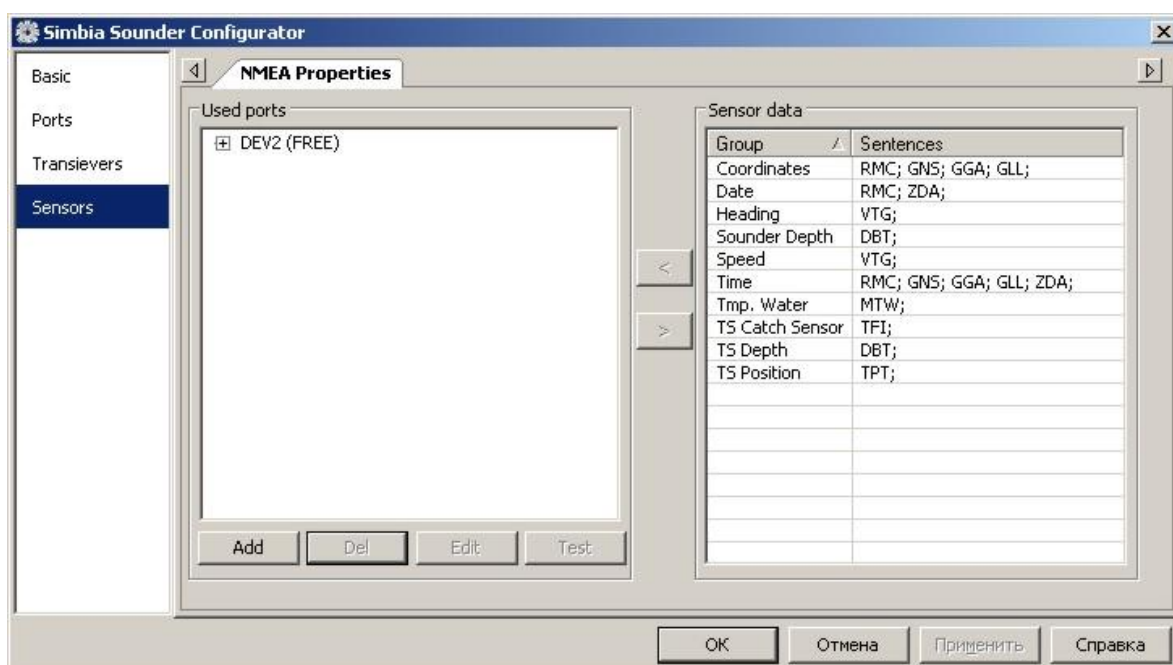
Simbia Sounder Configurator

Basic
Ports
Transievers
Sensors

NMEA Properties

Used ports
DEV2 (FREE)

Add Del Edit Test

<
>

Sensor data

| Group | Sentences |
|---|---|
| Coordinates | RMC; GNS; GGA; GLL; |
| Date | RMC; ZDA; |
| Heading | VTG; |
| Sounder Depth | DBT; |
| Speed | VTG; |
| Time | RMC; GNS; GGA; GLL; ZDA; |
| Tmp. Water | MTW; |
| TS Catch Sensor | TFI; |
| TS Depth | DBT; |
| TS Position | TPT; |

OK Отмена Применить Справка